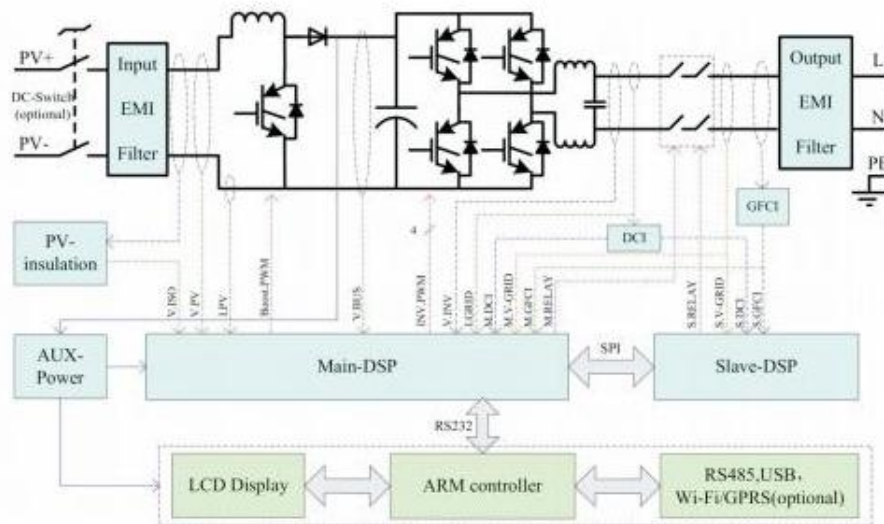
PV+
DC-Switch (optional)
PV-
Input EMI Filter
Output EMI Filter
L
N
PE
GFCI
DCI
4
PV-insulation
V.ISO
V.PV
I.PV
Boost_PWM
V.BUS
INV-PWM
V.INV
I.GRID
M.DCI
M.V-GRID
M.GFCI
M.RELAY
S.RELAY
S.V-GRID
S.DCI
S.GFCI
AUX-Power
Main-DSP
SPI
Slave-DSP
RS232
LCD Display
ARM controller
RS485,USB,
Wi-Fi/GPRS(optional)